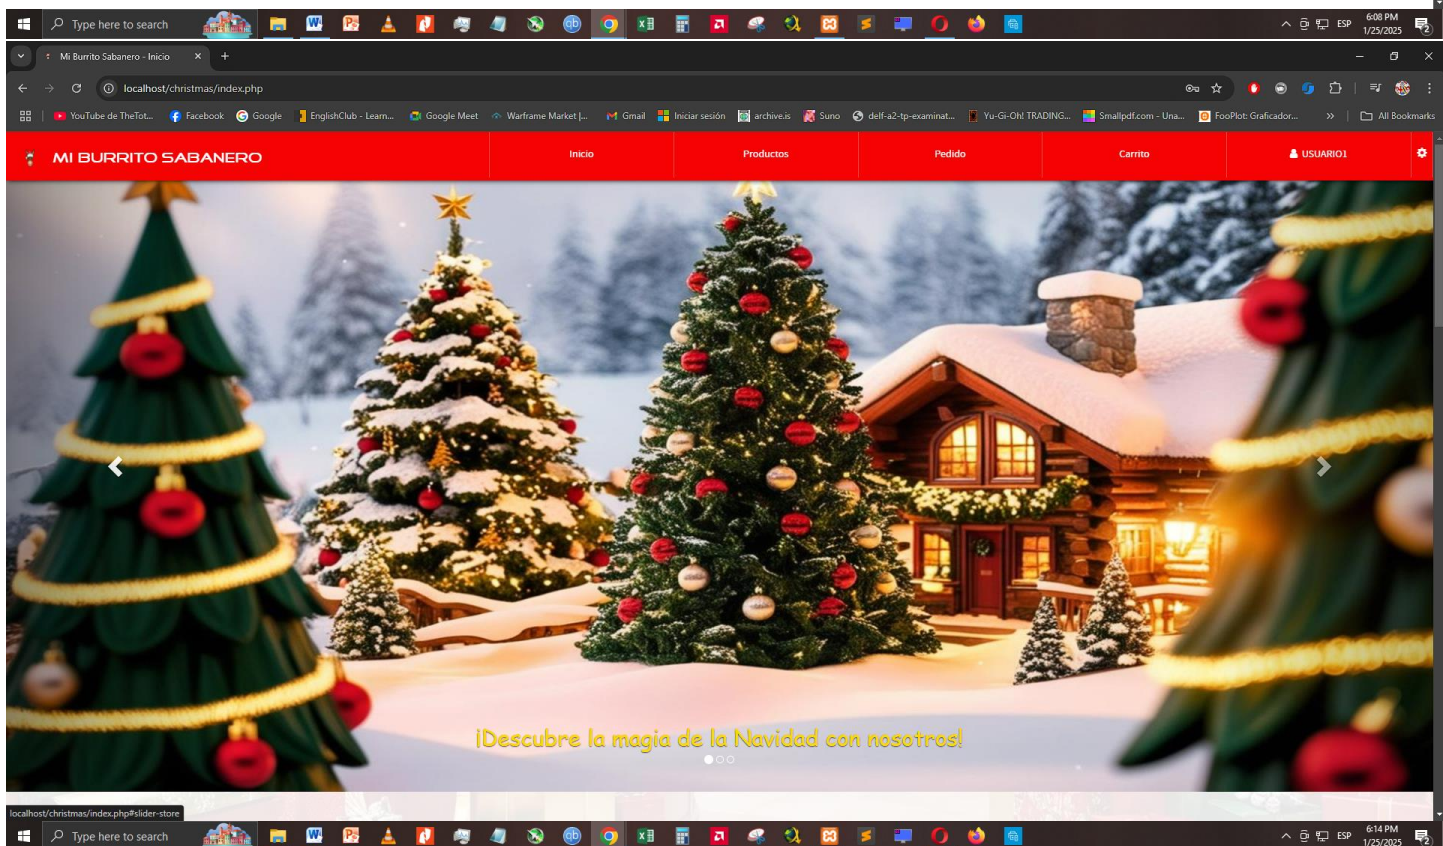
Type here to search

ESP 6:08 PM 1/25/2025

Mi Burrito Sabanero - Inicio

localhost/christmas/index.php

YouTube de TheTot... Facebook Google EnglishClub - Learn... Google Meet Warframe Market |... Gmail Iniciar sesión archive.is Suno delf-a2-tp-examinat... Yu-Gi-Oh! TRADING... Smallpdf.com - Una... FooPlot: Graficador... All Bookmarks

MI BURRITO SABANERO

Inicio

Productos

Pedido

Carrito

USUARIO1

¡Descubre la magia de la Navidad con nosotros!

localhost/christmas/index.php#slider-store

Type here to search

ESP 6:14 PM 1/25/2025